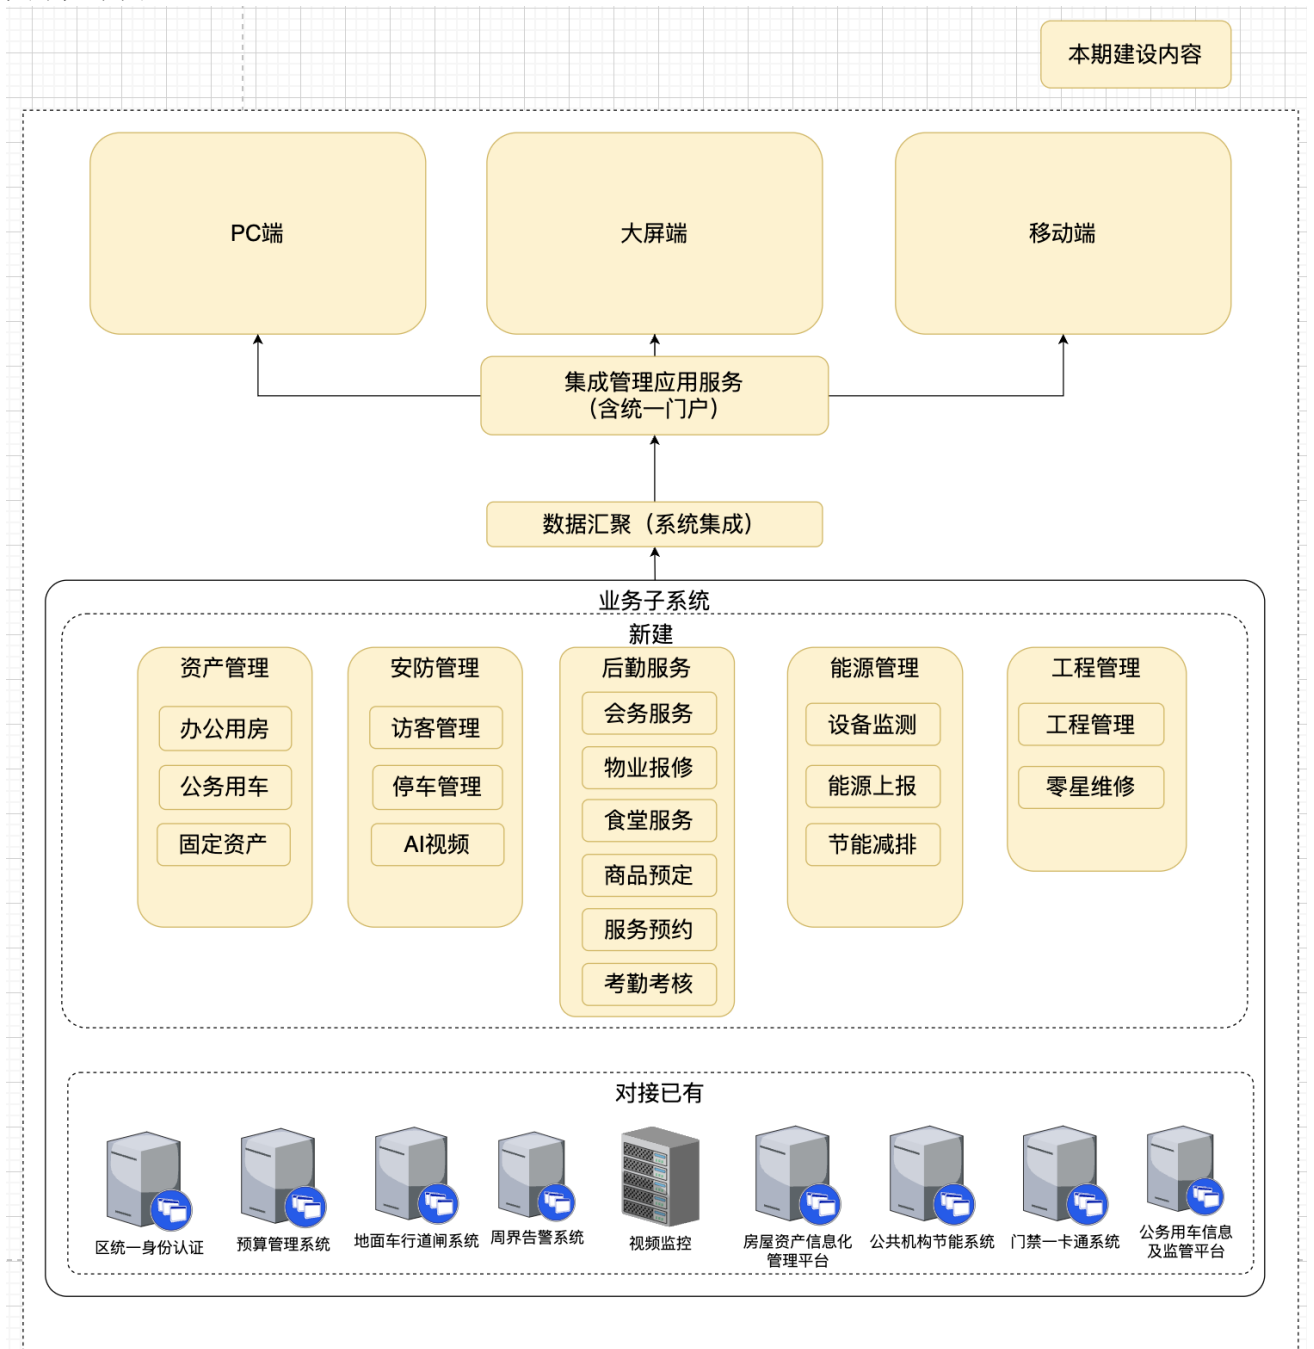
本期建设内容

PC端

大屏端

移动端

集成管理应用服务
（含统一门户）

数据汇聚（系统集成）

业务子系统

新建

资产管理
办公用房
公务用车
固定资产

安防管理
访客管理
停车管理
AI视频

后勤服务
会务服务
物业报修
食堂服务
商品预定
服务预约
考勤考核

能源管理
设备监测
能源上报
节能减排

工程管理
工程管理
零星维修

对接已有

区统一身份认证
预算管理系统
地面车行道闸系统
周界告警系统
视频监控
房屋资产信息化管理平台
公共机构节能系统
门禁一卡通系统
公务用车信息及监管平台